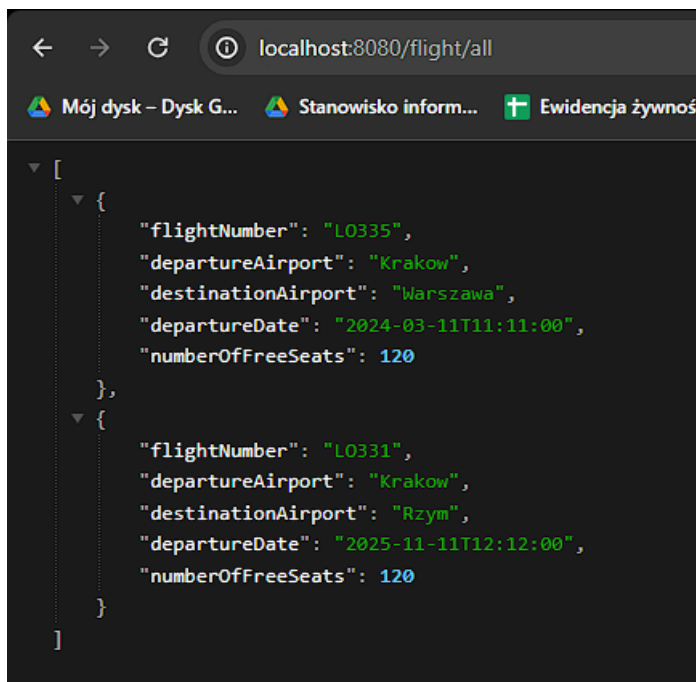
localhost:8080/flight/all

Mój dysk – Dysk G... Stanowisko inform... Ewidencja żywnoś

[
{
"flightNumber": "LO335",
"departureAirport": "Krakow",
"destinationAirport": "Warszawa",
"departureDate": "2024-03-11T11:11:00",
"numberOfFreeSeats": 120
},
{
"flightNumber": "LO331",
"departureAirport": "Krakow",
"destinationAirport": "Rzym",
"departureDate": "2025-11-11T12:12:00",
"numberOfFreeSeats": 120
}
]